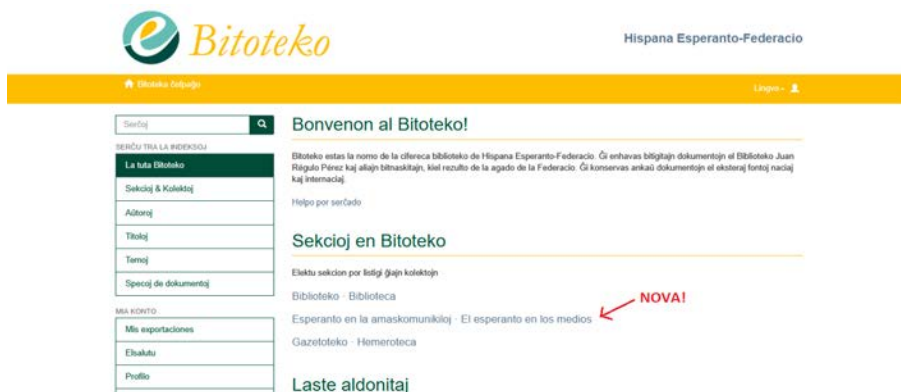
Bitoteko

Hispana Esperanto-Federacio

Bitoteko ĉefpaĝo

Lingvo

Serĉoj

SERĈU TRA LA INDEKSOJ

La tuta Bitoteko

Sekcioj & Kolektoj

Aŭtoroj

Titoloj

Temoj

Specoj de dokumentoj

MIA KONTO

Mis exportaciones

Elsalutu

Profilo

Bonvenon al Bitoteko!

Bitoteko estas la nomo de la cifereca biblioteko de Hispana Esperanto-Federacio. Ĝi enhavas bitigitajn dokumentojn el Biblioteko Juan Régulo Pérez kaj aliajn bitnaskitajn, kiel rezulto de la agado de la Federacio. Ĝi konservas ankaŭ dokumentojn el eksteraj fontoj naciaj kaj internaciaj.

Helpo por serĉado

Sekcioj en Bitoteko

Elektu sekcion por listigi ĝiajn kolektojn

Biblioteko · Biblioteca

Esperanto en la amaskomunikiloj · El esperanto en los medios

NOVA!

Gazetoteko · Hemeroteca

Laste aldonitaj